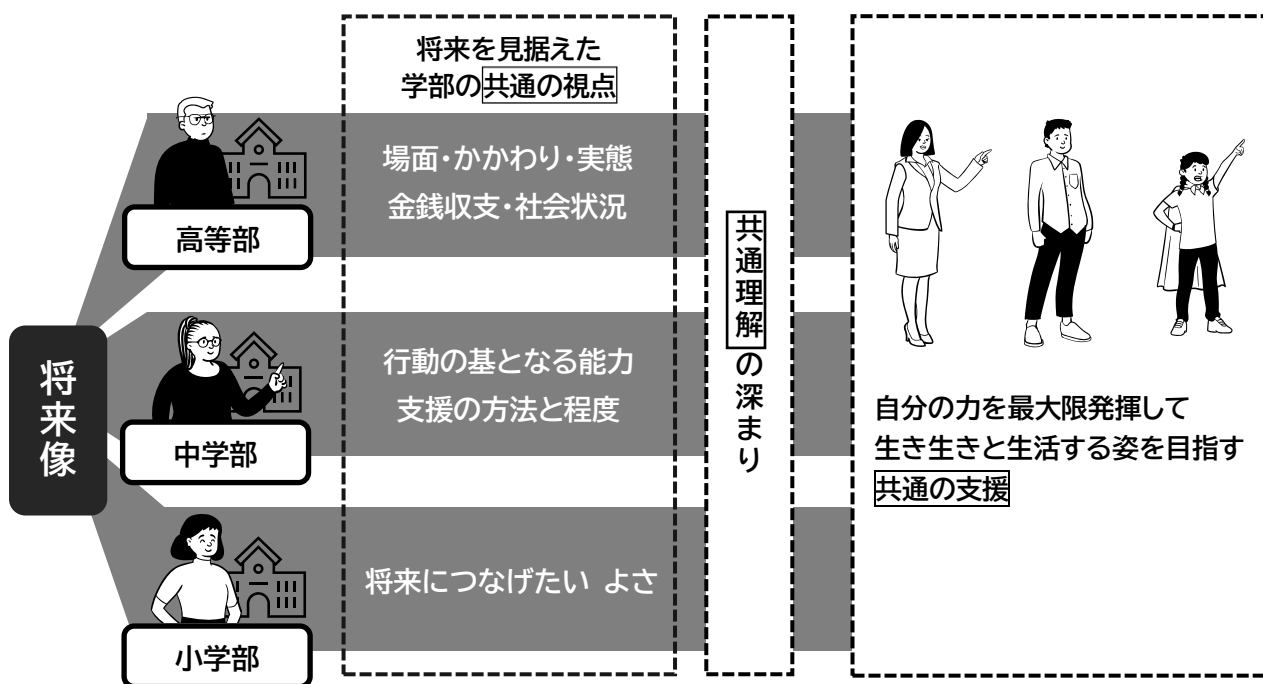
将来像

高等部

中学部

小学部

将来を見据えた
学部の共通の視点

場面・かかわり・実態
金銭収支・社会状況

行動の基となる能力
支援の方法と程度

将来につなげたい よさ

共通理解の深まり

自分の力を最大限発揮して
生き生きと生活する姿を目指す
共通の支援